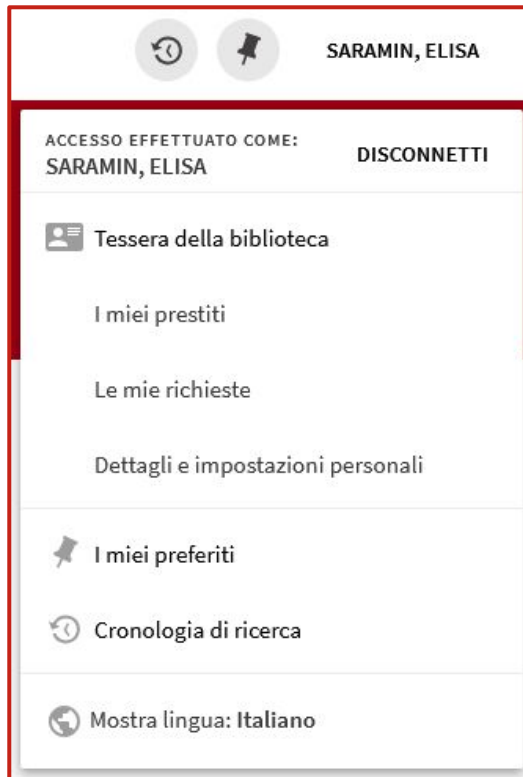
SARAMIN, ELISA

ACCESSO EFFETTUATO COME:
SARAMIN, ELISA

DISCONNETTI

Tessera della biblioteca

I miei prestiti

Le mie richieste

Dettagli e impostazioni personali

I miei preferiti

Cronologia di ricerca

Mostra lingua: Italiano